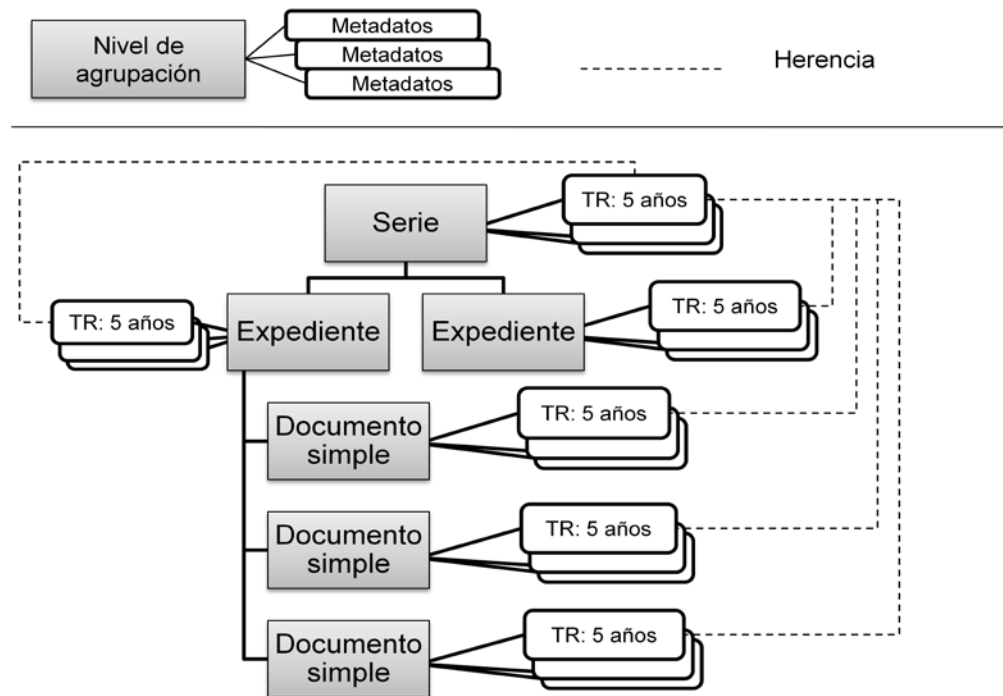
Nivel de agrupación

Metadatos

Metadatos

Metadatos

Herencia

Serie

TR: 5 años

TR: 5 años

Expediente

Expediente

TR: 5 años

Documento simple

TR: 5 años

Documento simple

TR: 5 años

Documento simple

TR: 5 años